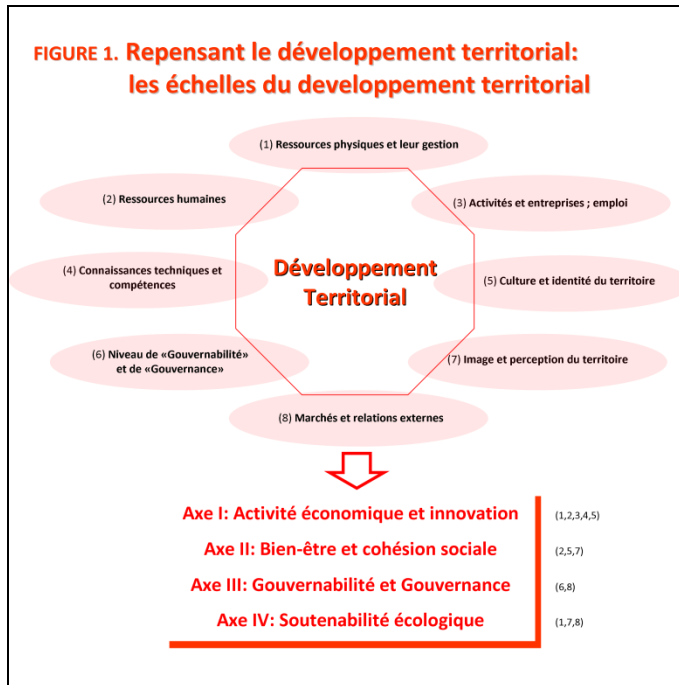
FIGURE 1. Repensant le développement territorial: les échelles du developpement territorial

(1) Ressources physiques et leur gestion

(2) Ressources humaines

(3) Activités et entreprises ; emploi

Développement Territorial

(4) Connaissances techniques et compétences

(5) Culture et identité du territoire

(6) Niveau de «Gouvernabilité» et de «Gouvernance»

(7) Image et perception du territoire

(8) Marchés et relations externes

Axe I: Activité économique et innovation (1,2,3,4,5)

Axe II: Bien-être et cohésion sociale (2,5,7)

Axe III: Gouvernabilité et Gouvernance (6,8)

Axe IV: Soutenabilité écologique (1,7,8)